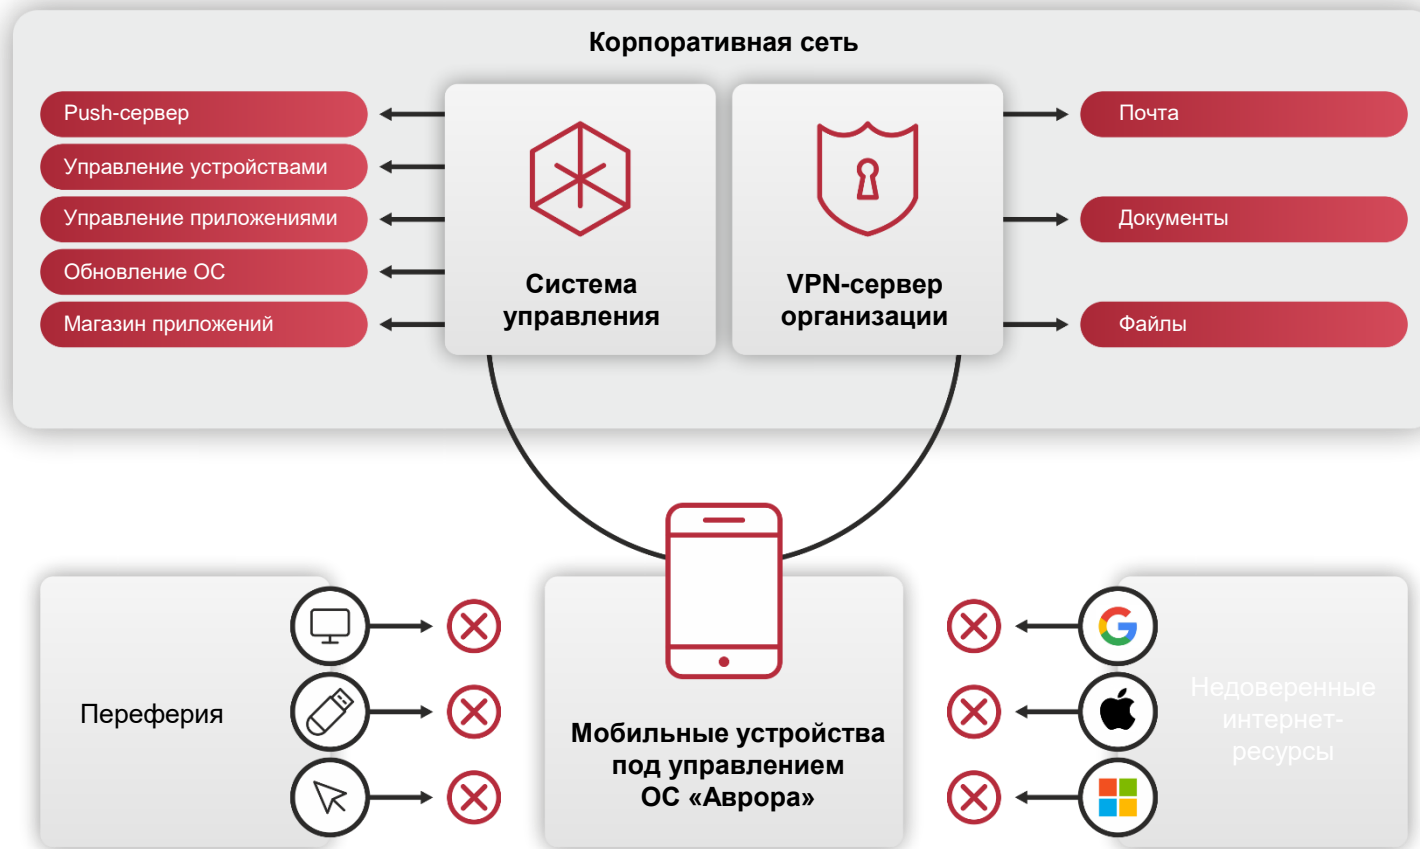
Корпоративная сеть

Push-сервер
Управление устройствами
Управление приложениями
Обновление ОС
Магазин приложений

Система управления

VPN-сервер организации

Почта
Документы
Файлы

Переферия

Мобильные устройства под управлением ОС «Аврора»

Недоверенные интернет-ресурсы